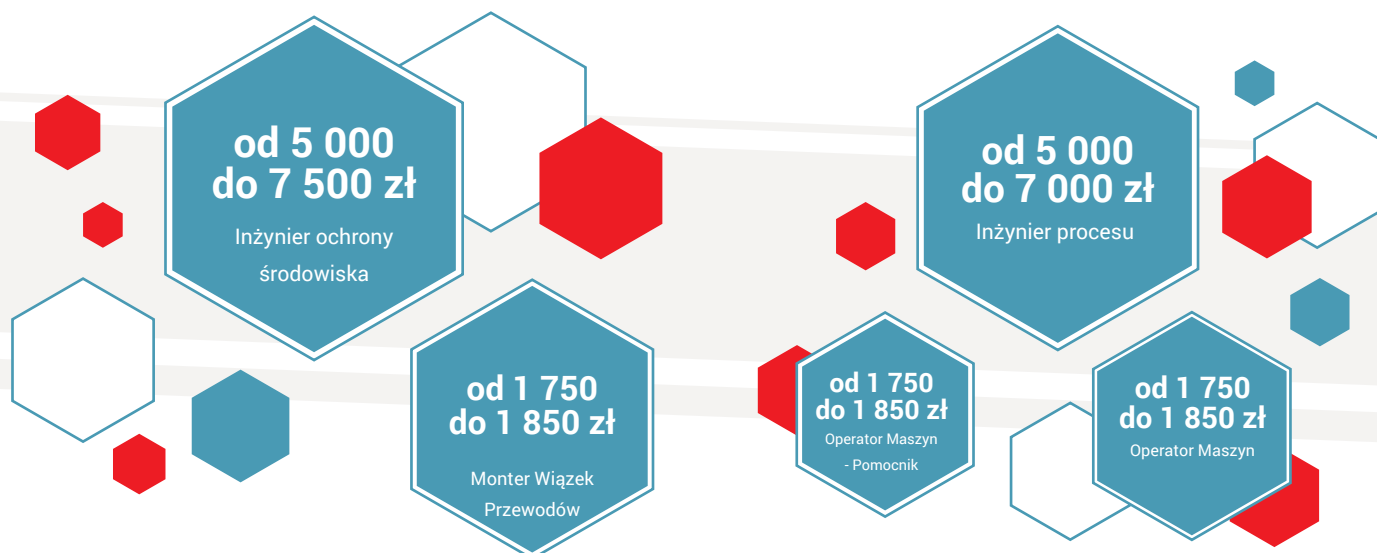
od 5 000
do 7 500 zł
Inżynier ochrony środowiska

od 1 750
do 1 850 zł
Monter Wiązek Przewodów

od 5 000
do 7 000 zł
Inżynier procesu

od 1 750
do 1 850 zł
Operator Maszyn - Pomocnik

od 1 750
do 1 850 zł
Operator Maszyn